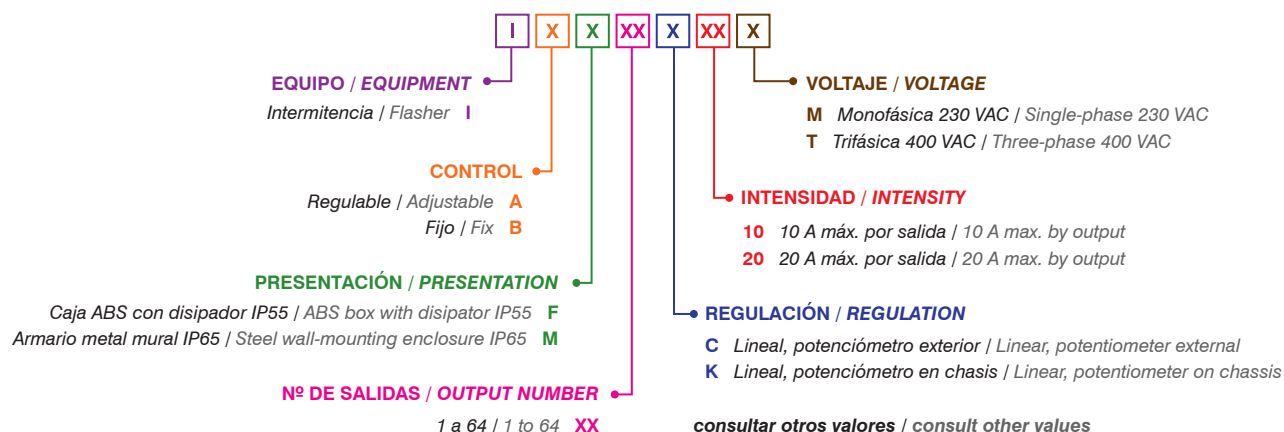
I X X XX X XX X

EQUIPO / EQUIPMENT

Intermitencia / Flasher I

CONTROL

Regulable / Adjustable A

Fijo / Fix B

PRESENTACIÓN / PRESENTATION

Caja ABS con disipador IP55 / ABS box with disipator IP55 F

Armario metal mural IP65 / Steel wall-mounting enclosure IP65 M

Nº DE SALIDAS / OUTPUT NUMBER

1 a 64 / 1 to 64 XX

VOLTAJE / VOLTAGE

M Monofásica 230 VAC / Single-phase 230 VAC

T Trifásica 400 VAC / Three-phase 400 VAC

INTENSIDAD / INTENSITY

10 10 A máx. por salida / 10 A max. by output

20 20 A máx. por salida / 20 A max. by output

REGULACIÓN / REGULATION

C Lineal, potenciómetro exterior / Linear, potentiometer external

K Lineal, potenciómetro en chasis / Linear, potentiometer on chassis

consultar otros valores / consult other values